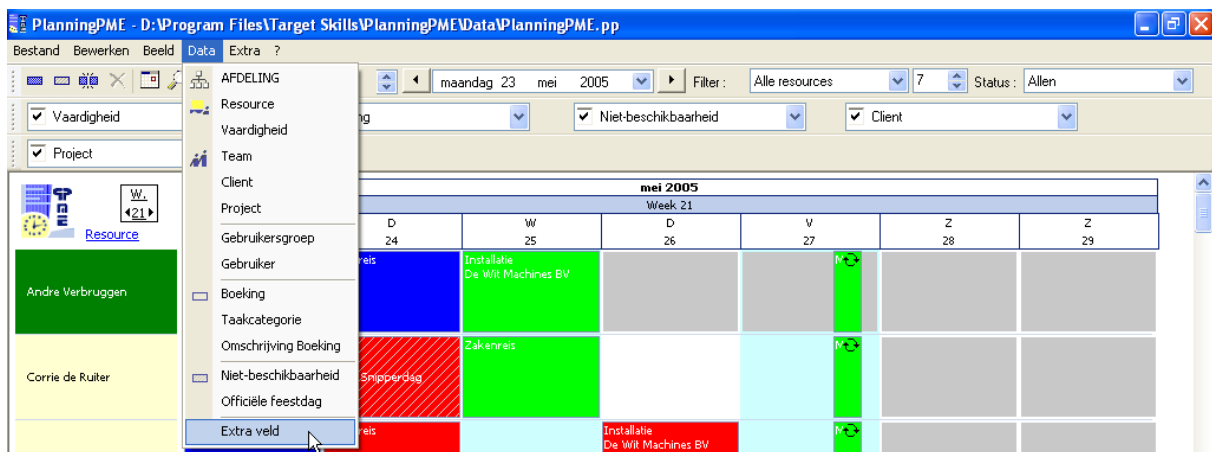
PlanningPME - D:\Program Files\Target Skills\PlanningPME\Data\PlanningPME.pp

Bestand Bewerken Beeld Data Extra ?

AFDELING
Resource
Vaardigheid
Team
Client
Project
Gebruikersgroep
Gebruiker
Boeking
Taakcategorie
Omschrijving Boeking
Niet-beschikbaarheid
Officiële feestdag
Extra veld

maandag 23 mei 2005 Filter: Alle resources 7 Status: Allen

Vaardigheid
ng
Niet-beschikbaarheid
Client
Project

W. 21
Resource

mei 2005
Week 21

| D 24 | W 25 | D 26 | V 27 | Z 28 | Z 29 |
|---|---|---|---|---|---|

Andre Verbruggen
reis
Installatie De Wit Machines BV
M

Corrie de Ruiter
Snipperdag
Zakenreis
M

reis
Installatie De Wit Machines BV
M